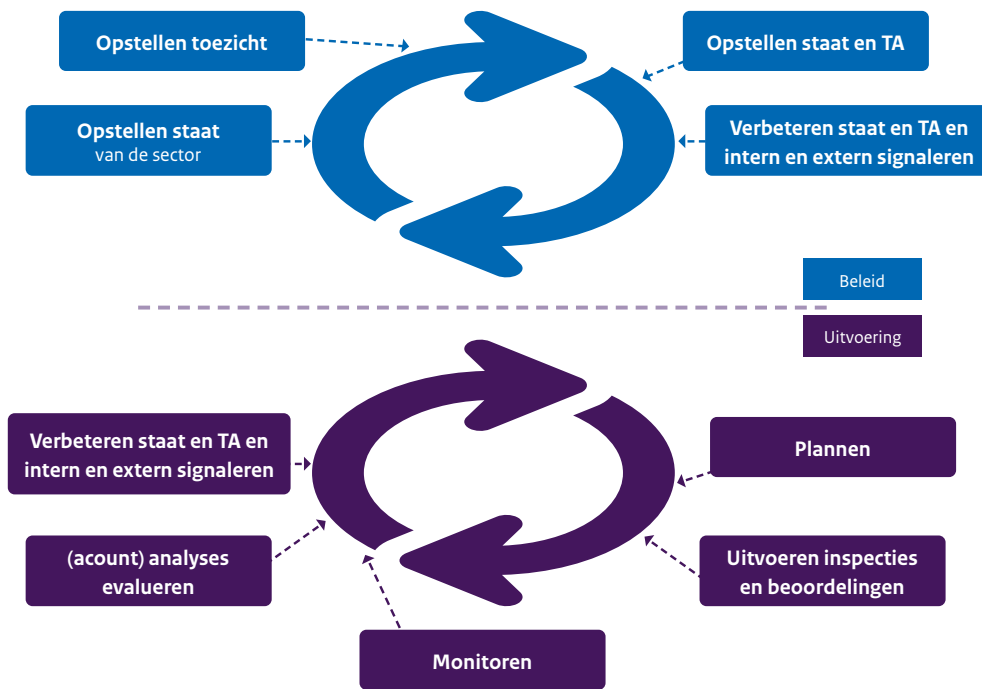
Opstellen toezicht

Opstellen staat en TA

Opstellen staat
van de sector

Verbeteren staat en TA en intern en extern signaleren

Beleid

Uitvoering

Verbeteren staat en TA en intern en extern signaleren

Plannen

(acount) analyses evalueren

Uitvoeren inspecties en beoordelingen

Monitoren